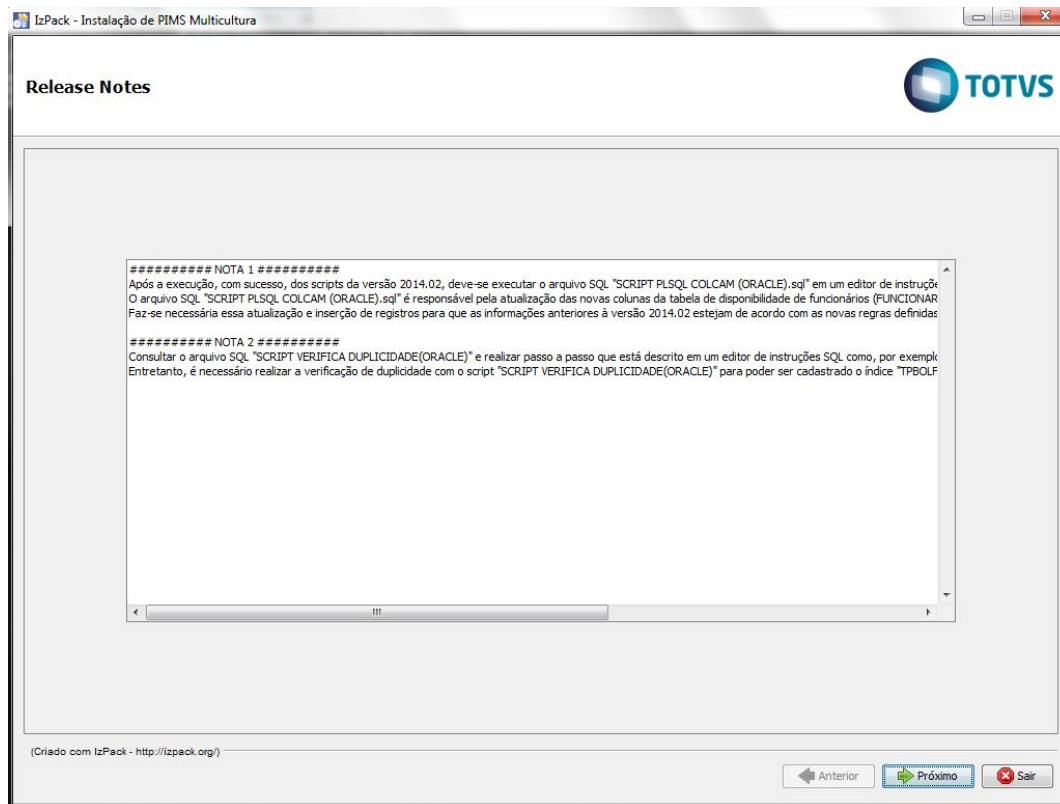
IzPack - Instalação de PIMS Multicultura

Release Notes

TOTVS

########## NOTA 1 ##########
Após a execução, com sucesso, dos scripts da versão 2014.02, deve-se executar o arquivo SQL "SCRIPT PLSQL COLCAM (ORACLE).sql" em um editor de instruçõ
O arquivo SQL "SCRIPT PLSQL COLCAM (ORACLE).sql" é responsável pela atualização das novas colunas da tabela de disponibilidade de funcionários (FUNCIONAR
Faz-se necessária essa atualização e inserção de registros para que as informações anteriores à versão 2014.02 estejam de acordo com as novas regras definidas

########## NOTA 2 ##########
Consultar o arquivo SQL "SCRIPT VERIFICA DUPLICIDADE(ORACLE)" e realizar passo a passo que está descrito em um editor de instruções SQL como, por exemplo
Entretanto, é necessário realizar a verificação de duplicidade com o script "SCRIPT VERIFICA DUPLICIDADE(ORACLE)" para poder ser cadastrado o índice "TPBOLF

(Criado com IzPack - http://izpack.org/)

Anterior
Próximo
Sair